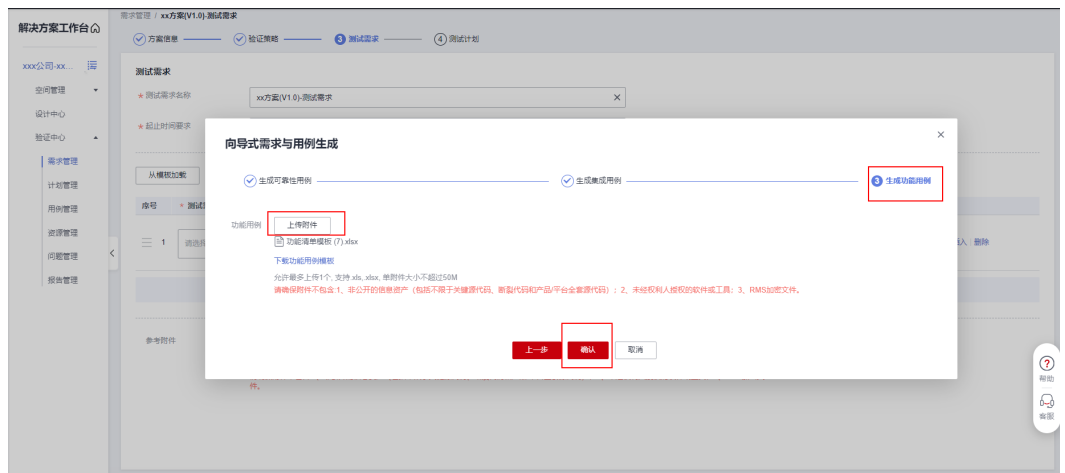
解决方案工作台

需求管理 / xx方案(V1.0)-测试需求

方案信息 验证策略 3 测试需求 4 测试计划

xxx公司-xx...

空间管理
设计中心
验证中心
需求管理
计划管理
用例管理
资源管理
问题管理
报告管理

测试需求

* 测试需求名称 xx方案(V1.0)-测试需求

* 起止时间要求

从模板加载

序号 * 测试

1 请选择

入 删除

参考附件

件。

向导式需求与用例生成

生成可靠性用例 生成集成用例 3 生成功能用例

功能用例 上传附件

功能清单模板 (7).xlsx

下载功能用例模板

允许最多上传1个, 支持.xls,.xlsx, 单附件大小不超过50M

请确保附件不包含 1、非公开的信息资产（包括不限于关键源代码、断裂代码和产品/平台全套源代码）；2、未经权利人授权的软件或工具；3、RMS加密文件。

上一步 确认 取消

帮助

客服